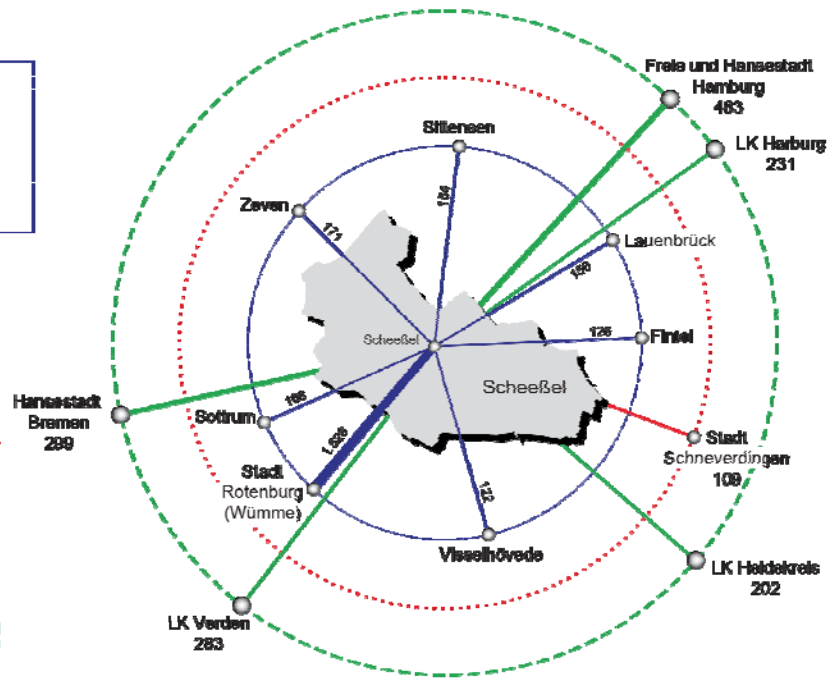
Freie und Hansestadt Hamburg 463

LK Harburg 231

Sittensen

184

Zeven

171

Lauenbrück

150

Finkel

126

Scheeßel

Scheeßel

Hansestadt Bremen 299

Sottrum

166

Stadt Rotenburg (Wümme)

1.026

122

Stadt Schneverdingen 109

Visselhövede

LK Heidekreis 202

LK Verden 283